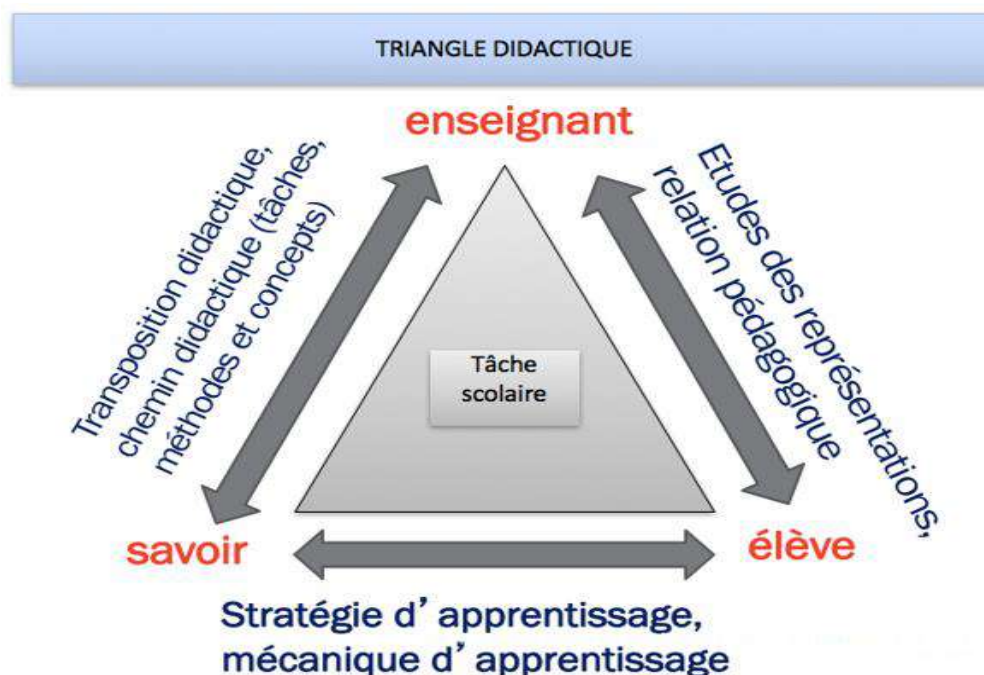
TRIANGLE DIDACTIQUE

enseignant

Transposition didactique, chemin didactique (tâches, méthodes et concepts)

Etudes des représentations, relation pédagogique

Tâche scolaire

savoir

élève

Stratégie d’apprentissage, mécanique d’apprentissage